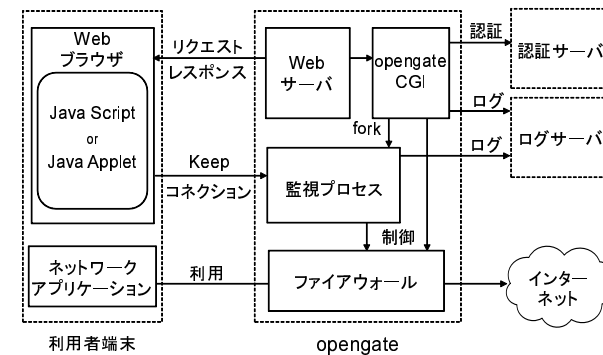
Web
ブラウザ

Java Script
or
Java Applet

リクエスト
レスポンス

Keep
コネクション

Web
サーバ

opengate
CGI

fork

認証

認証サーバ

ログ

ログサーバ

ログ

監視プロセス

制御

ネットワーク
アプリケーション

利用

ファイアウォール

インター
ネット

利用者端末

opengate